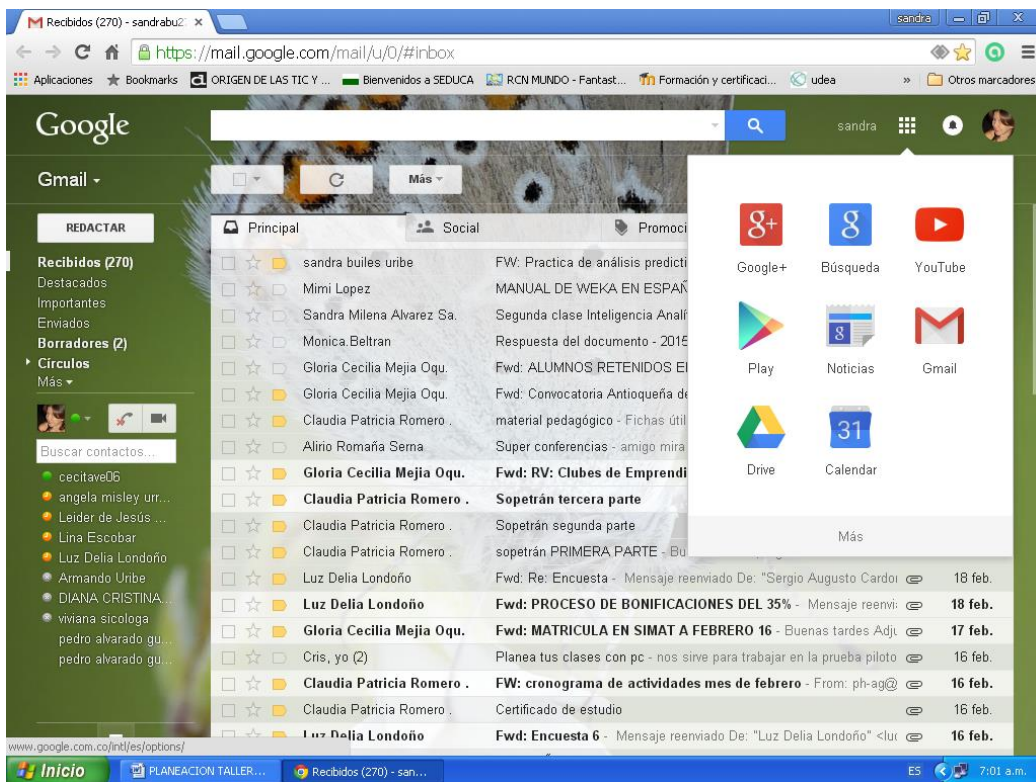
Recibidos (270) - sandrabu2 ×

sandra

https://mail.google.com/mail/u/0/#inbox

Aplicaciones Bookmarks ORIGEN DE LAS TIC Y ... Bienvenidos a SEDUCA RCN MUNDO - Fantast... Formación y certificaci... udea » Otros marcadores

Google

sandra

Gmail ▾

Más ▾

REDACTAR

Principal Social Promoci

Recibidos (270)
Destacados
Importantes
Enviados
Borradores (2)
Círculos
Más ▾

Buscar contactos...

cecitave06
angela misley urr...
Leider de Jesús ...
Lina Escobar
Luz Delia Londoño
Armando Uribe
DIANA CRISTINA...
viviana sicologa
pedro alvarado gu...
pedro alvarado gu...

| | | |
|---|---|---|
| sandra builes uribe | FW: Practica de análisis predicti | |
| Mimi Lopez | MANUAL DE WEKA EN ESPAÑ | |
| Sandra Milena Alvarez Sa. | Segunda clase Inteligencia Analí | |
| Monica.Beltran | Respuesta del documento - 2015 | |
| Gloria Cecilia Mejia Oqu. | Fwd: ALUMNOS RETENIDOS E | |
| Gloria Cecilia Mejia Oqu. | Fwd: Convocatoria Antioqueña de | |
| Claudia Patricia Romero . | material pedagógico - Fichas útil | |
| Alirio Romaña Serna | Super conferencias - amigo mira | |
| Gloria Cecilia Mejia Oqu. | Fwd: RV: Clubes de Emprendi | |
| Claudia Patricia Romero . | Sopetrán tercera parte | |
| Claudia Patricia Romero . | Sopetrán segunda parte | |
| Claudia Patricia Romero . | sopetrán PRIMERA PARTE - Bu | |
| Luz Delia Londoño | Fwd: Re: Encuesta - Mensaje reenviado De: "Sergio Augusto Cardo | 18 feb. |
| Luz Delia Londoño | Fwd: PROCESO DE BONIFICACIONES DEL 35% - Mensaje reenvi | 18 feb. |
| Gloria Cecilia Mejia Oqu. | Fwd: MATRICULA EN SIMAT A FEBRERO 16 - Buenas tardes Adj | 17 feb. |
| Cris, yo (2) | Planea tus clases con pc - nos sirve para trabajar en la prueba piloto | 16 feb. |
| Claudia Patricia Romero . | FW: cronograma de actividades mes de febrero - From: ph-ag@ | 16 feb. |
| Claudia Patricia Romero . | Certificado de estudio | 16 feb. |
| Luz Delia Londoño | Fwd: Encuesta 6 - Mensaje reenviado De: "Luz Delia Londoño" <lu | 16 feb. |

Google+ Búsqueda YouTube
Play Noticias Gmail
Drive 31 Calendar
Más

www.google.com.co/intl/es/options/

Inicio PLANEACION TALLER... Recibidos (270) - san... ES 7:01 a.m.